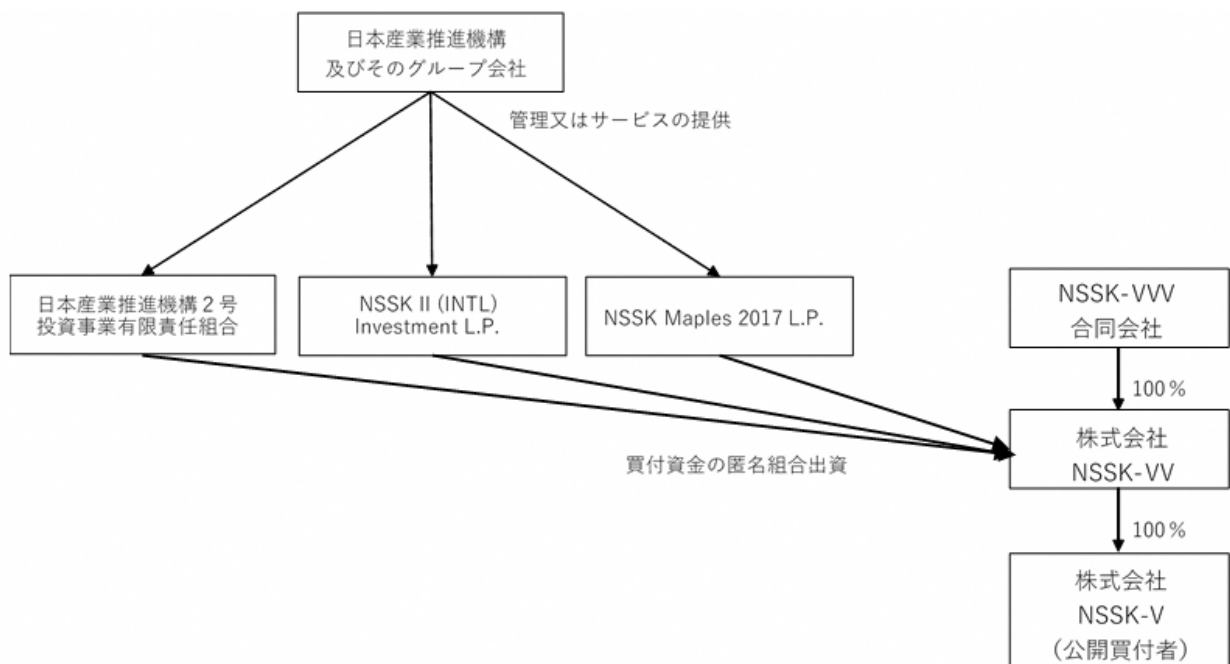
日本産業推進機構
及びそのグループ会社

管理又はサービスの提供

日本産業推進機構２号
投資事業有限責任組合

NSSK II (INTL)
Investment L.P.

NSSK Maples 2017 L.P.

NSSK-VVV
合同会社

100％

株式会社
NSSK-VV

買付資金の匿名組合出資

100％

株式会社
NSSK-V
（公開買付者）